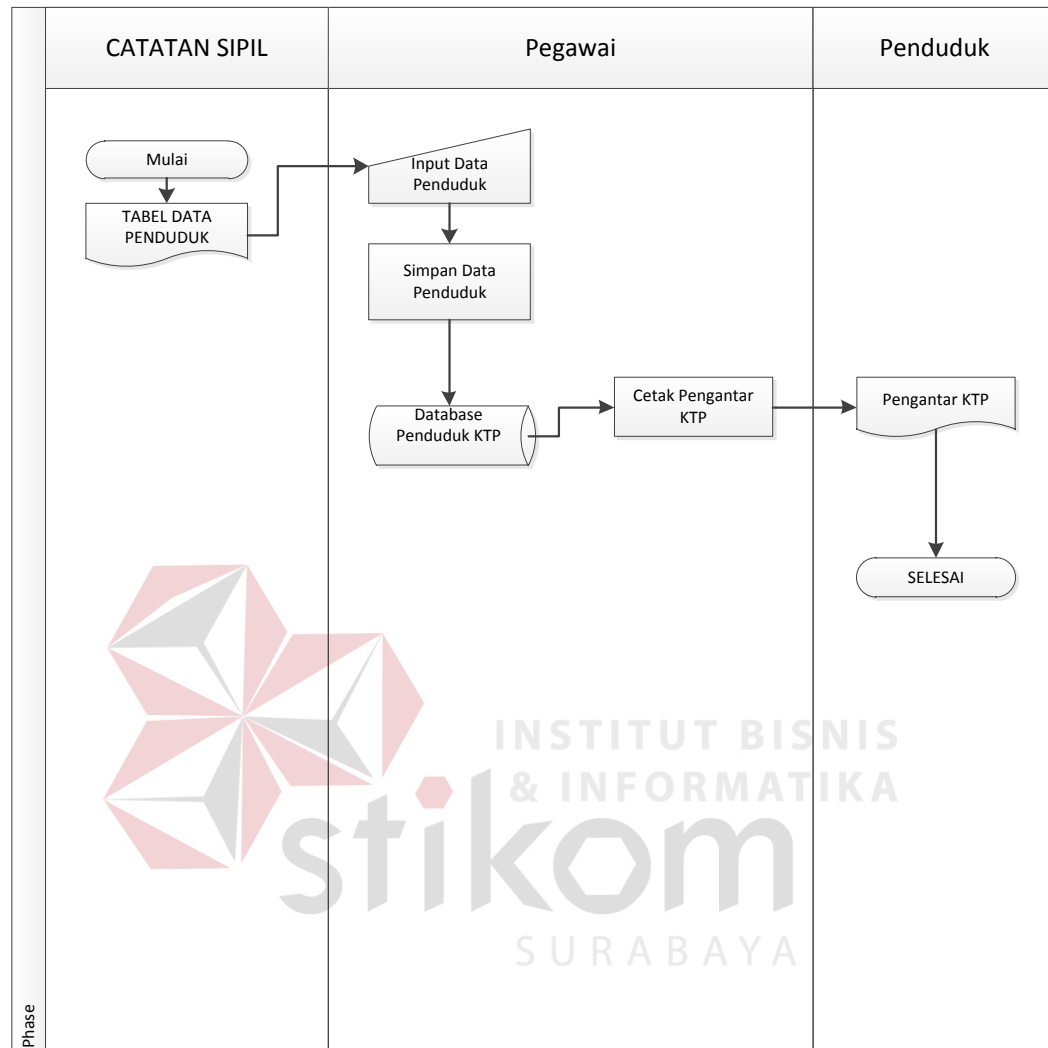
CATATAN SIPIL

Pegawai

Penduduk

Mulai

TABEL DATA PENDUDUK

Input Data Penduduk

Simpan Data Penduduk

Database Penduduk KTP

Cetak Pengantar KTP

Pengantar KTP

SELESAI

INSTITUT BISNIS & INFORMATIKA

stikom

SURABAYA

Phase